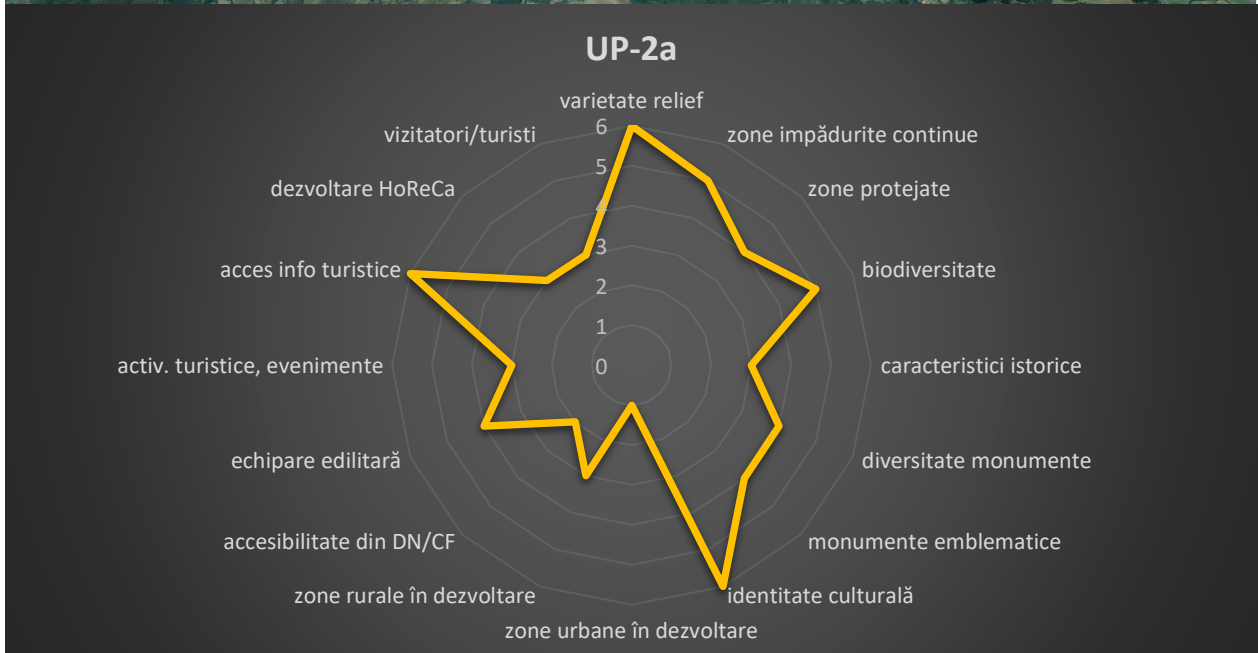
UP-2a

varietate relief
zone împădurite continue
zone protejate
biodiversitate
caracteristici istorice
diversitate monumente
monumente emblematice
identitate culturală
zone urbane în dezvoltare
zone rurale în dezvoltare
accesibilitate din DN/CF
echipare edilitară
activ. turistice, evenimente
acces info turistice
dezvoltare HoReCa
vizitatori/turisti

6
5
4
3
2
1
0